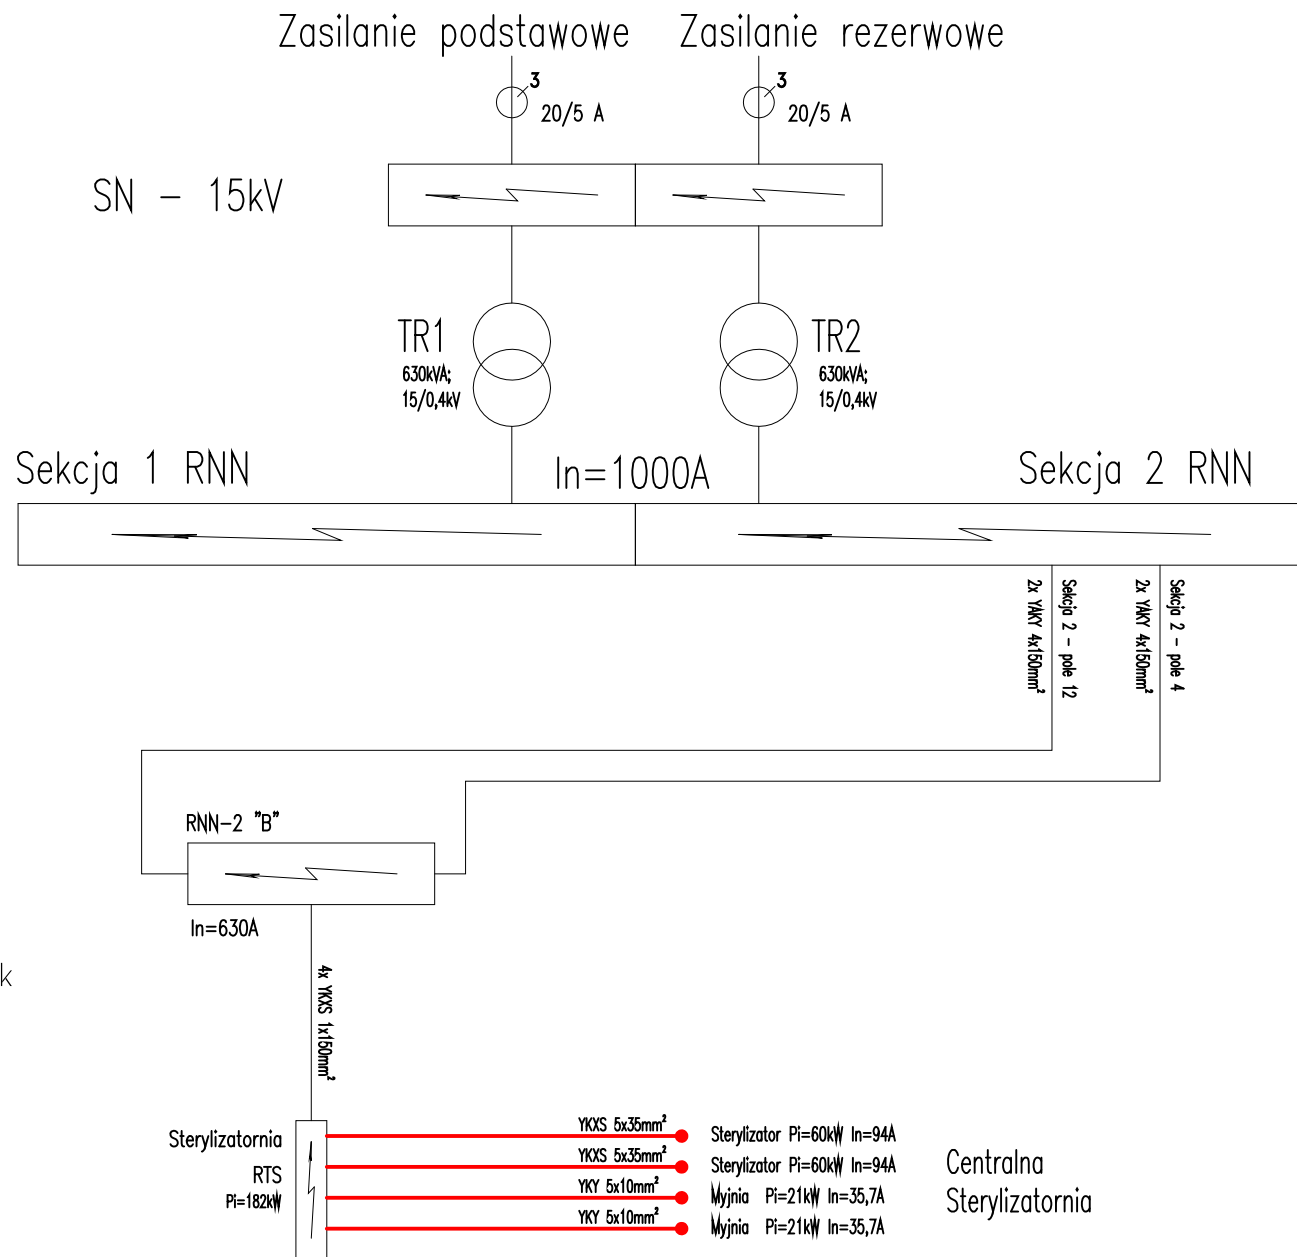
Zasilanie podstawowe Zasilanie rezerwowe

3
20/5 A

3
20/5 A

SN – 15kV

TR1
630kVA;
15/0,4kV

TR2
630kVA;
15/0,4kV

Sekcja 1 RNN

In=1000A

Sekcja 2 RNN

2x YAKY 4x150mm$^2$
Sekcja 2 – pole 12

2x YAKY 4x150mm$^2$
Sekcja 2 – pole 4

RNN-2 "B"

In=630A

k

4x YKXS 1x150mm$^2$

Sterylizatornia
RTS
Pi=182kW

YKXS 5x35mm$^2$ Sterylizator Pi=60kW In=94A
YKXS 5x35mm$^2$ Sterylizator Pi=60kW In=94A
YKY 5x10mm$^2$ Myjnia Pi=21kW In=35,7A
YKY 5x10mm$^2$ Myjnia Pi=21kW In=35,7A

Centralna
Sterylizatornia